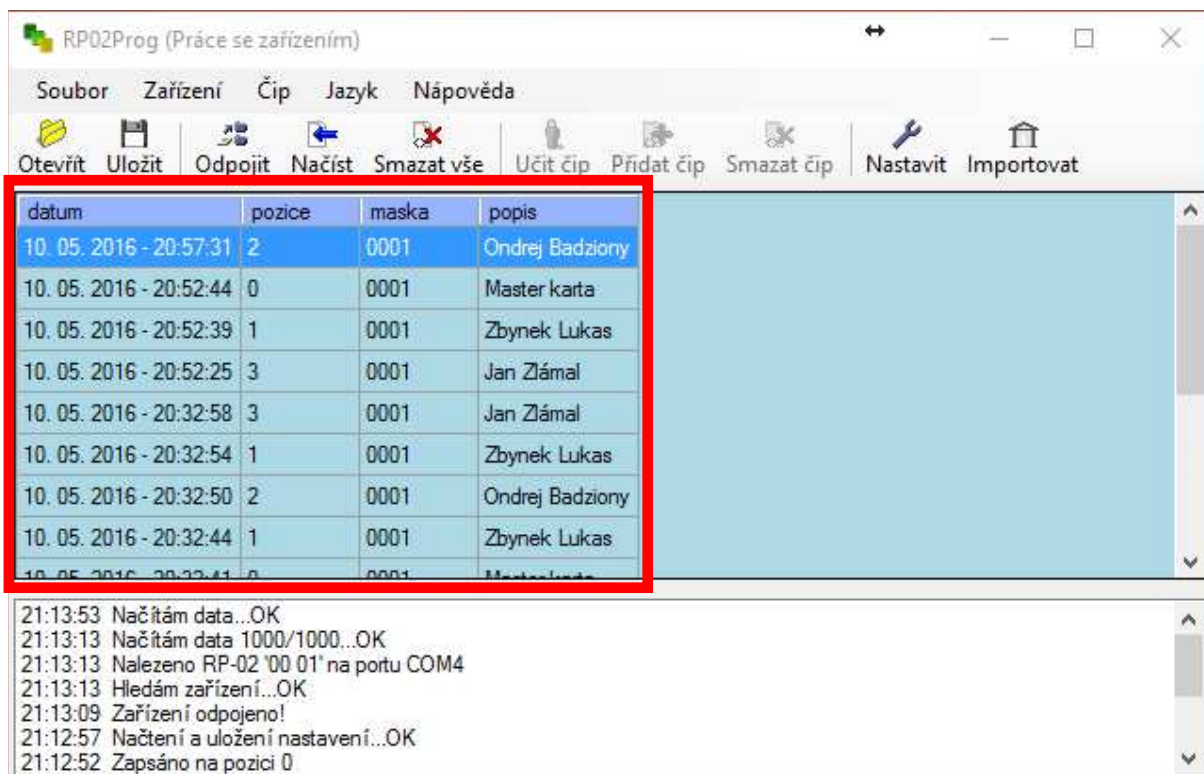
RP02Prog (Práce se zařízením)

Soubor Zařízení Čip Jazyk Nápověda

Otevřít Uložit Odpojit Načíst Smazat vše Učit čip Přidat čip Smazat čip Nastavit Importovat

| datum | pozice | maska | popis |
|---|---|---|---|
| 10. 05. 2016 - 20:57:31 | 2 | 0001 | Ondrej Badziony |
| 10. 05. 2016 - 20:52:44 | 0 | 0001 | Master karta |
| 10. 05. 2016 - 20:52:39 | 1 | 0001 | Zbynek Lukas |
| 10. 05. 2016 - 20:52:25 | 3 | 0001 | Jan Zlámal |
| 10. 05. 2016 - 20:32:58 | 3 | 0001 | Jan Zlámal |
| 10. 05. 2016 - 20:32:54 | 1 | 0001 | Zbynek Lukas |
| 10. 05. 2016 - 20:32:50 | 2 | 0001 | Ondrej Badziony |
| 10. 05. 2016 - 20:32:44 | 1 | 0001 | Zbynek Lukas |
| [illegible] | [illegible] | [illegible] | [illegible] |

21:13:53 Načítám data...OK
21:13:13 Načítám data 1000/1000...OK
21:13:13 Nalezeno RP-02 '00 01' na portu COM4
21:13:13 Hledám zařízení...OK
21:13:09 Zařízení odpojeno!
21:12:57 Načtení a uložení nastavení...OK
21:12:52 Zapsáno na pozici 0